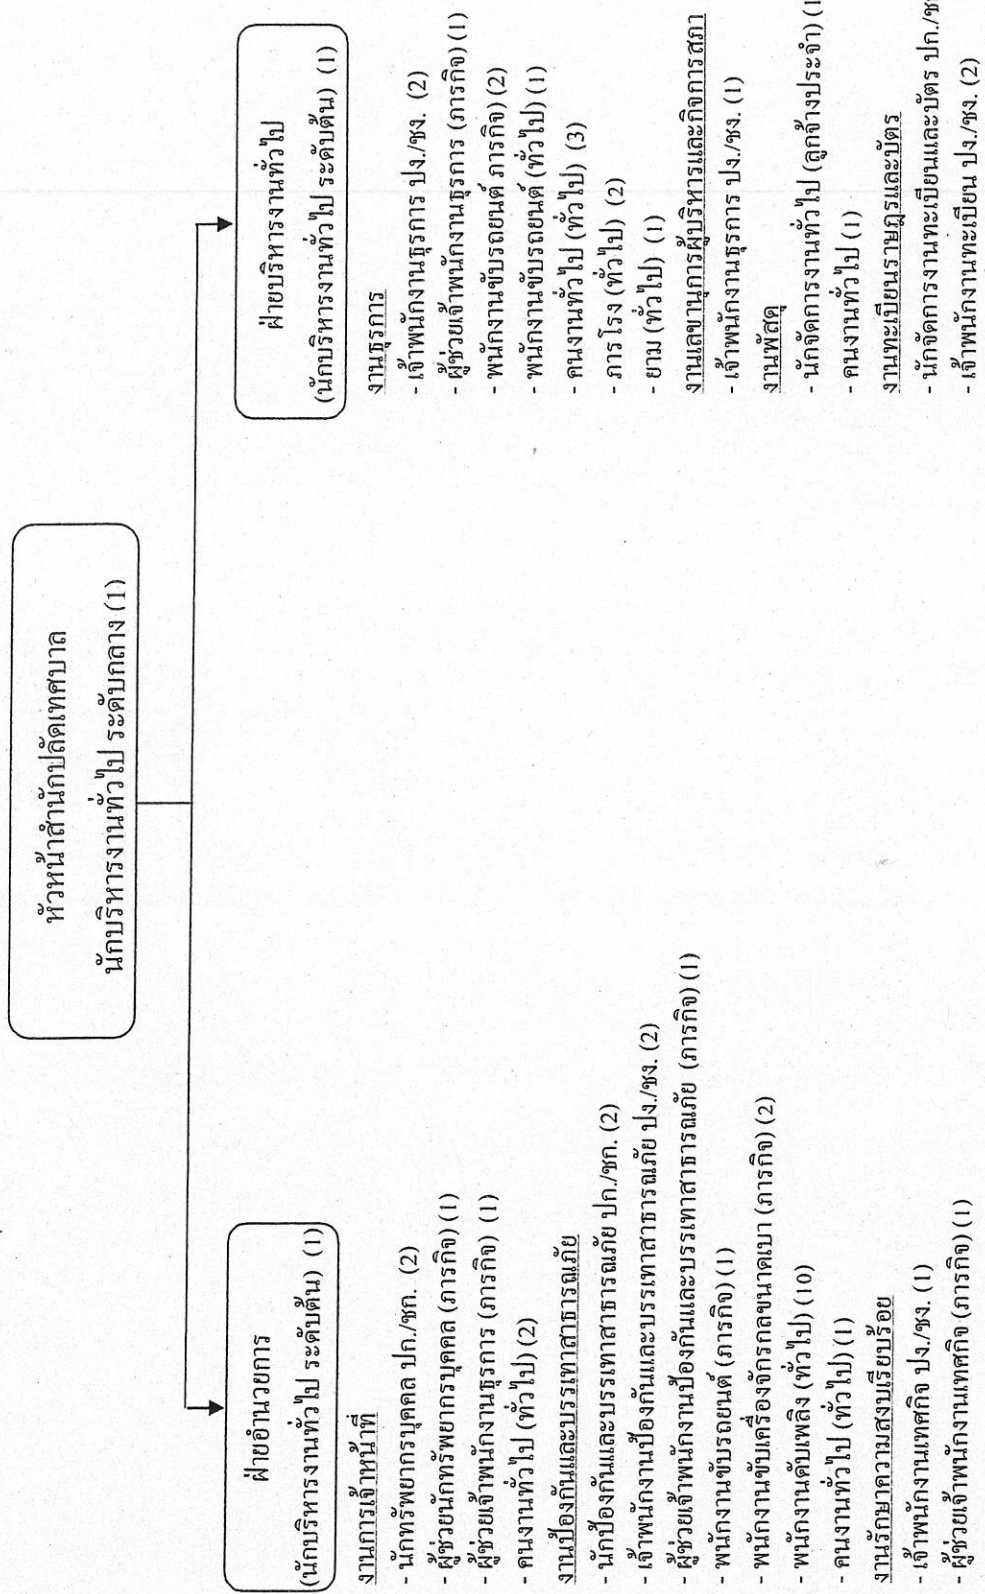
หัวหน้าสำนักปลัดเทศบาล
นักบริหารงานทั่วไป ระดับกลาง (1)

ฝ่ายอำนวยการ
(นักบริหารงานทั่วไป ระดับต้น) (1)

งานการเจ้าหน้าที่
- นักทรัพยากรบุคคล ปก./ชก. (2)
- ผู้ช่วยนักทรัพยากรบุคคล (ภารกิจ) (1)
- ผู้ช่วยเจ้าพนักงานธุรการ (ภารกิจ) (1)
- คนงานทั่วไป (ทั่วไป) (2)

งานป้องกันและบรรเทาสาธารณภัย
- นักป้องกันและบรรเทาสาธารณภัย ปก./ชก. (2)
- เจ้าพนักงานป้องกันและบรรเทาสาธารณภัย ปง./ชง. (2)
- ผู้ช่วยเจ้าพนักงานป้องกันและบรรเทาสาธารณภัย (ภารกิจ) (1)
- พนักงานขับรถยนต์ (ภารกิจ) (1)
- พนักงานขับเครื่องจักรกลขนาดเบา (ภารกิจ) (2)
- พนักงานดับเพลิง (ทั่วไป) (10)
- คนงานทั่วไป (ทั่วไป) (1)

งานรักษาความสงบเรียบร้อย
- เจ้าพนักงานเทศกิจ ปง./ชง. (1)
- ผู้ช่วยเจ้าพนักงานเทศกิจ (ภารกิจ) (1)

ฝ่ายบริหารงานทั่วไป
(นักบริหารงานทั่วไป ระดับต้น) (1)

งานธุรการ
- เจ้าพนักงานธุรการ ปง./ชง. (2)
- ผู้ช่วยเจ้าพนักงานธุรการ (ภารกิจ) (1)
- พนักงานขับรถยนต์ ภารกิจ) (2)
- พนักงานขับรถยนต์ (ทั่วไป) (1)
- คนงานทั่วไป (ทั่วไป) (3)
- ภารโรง (ทั่วไป) (2)
- ยาม (ทั่วไป) (1)

งานเลขานุการผู้บริหารและกิจการสภา
- เจ้าพนักงานธุรการ ปง./ชง. (1)

งานพัสดุ
- นักจัดการงานทั่วไป (ลูกจ้างประจำ) (1)
- คนงานทั่วไป (1)

งานทะเบียนราษฎรและบัตร
- นักจัดการงานทะเบียนและบัตร ปก./ช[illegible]
- เจ้าพนักงานทะเบียน ปง./ชง. (2)